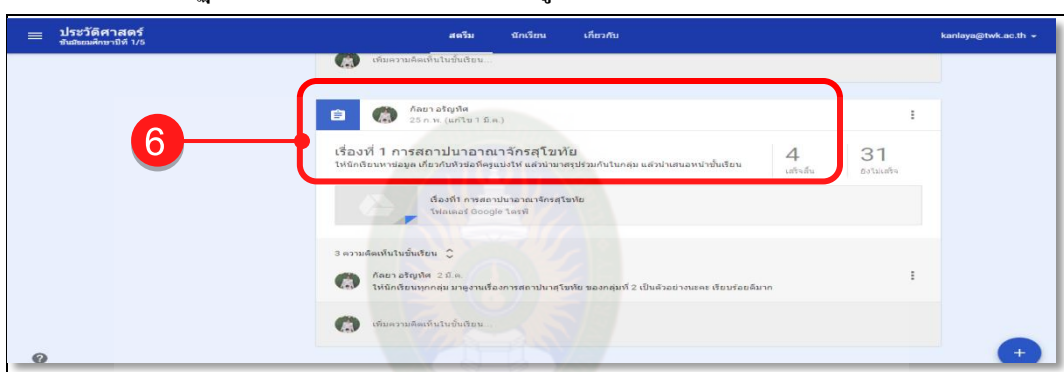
ประวัติศาสตร์
ชั้นมัธยมศึกษาปีที่ 1/5

สตรีม นักเรียน เกี่ยวกับ

kanlaya@twk.ac.th

เพิ่มความคิดเห็นในชั้นเรียน...

6

กัลยา อริญทิศ
25 ก.พ. (แก้ไข 1 มี.ค.)

เรื่องที่ 1 การสถาปนาอาณาจักรสุโขทัย
ให้นักเรียนหาข้อมูล เกี่ยวกับหัวข้อที่ครูแบ่งให้ แล้วนำมาสรุปร่วมกันในกลุ่ม แล้วนำเสนอหน้าชั้นเรียน

4
เสร็จสิ้น

31
ยังไม่เสร็จ

เรื่องที่ 1 การสถาปนาอาณาจักรสุโขทัย
โฟลเดอร์ Google ไดรฟ์

3 ความคิดเห็นในชั้นเรียน

กัลยา อริญทิศ 2 มี.ค.
ให้นักเรียนทุกกลุ่ม มาดูงานเรื่องการสถาปนาสุโขทัย ของกลุ่มที่ 2 เป็นตัวอย่างนะคะ เรียบร้อยดีมาก

เพิ่มความคิดเห็นในชั้นเรียน...